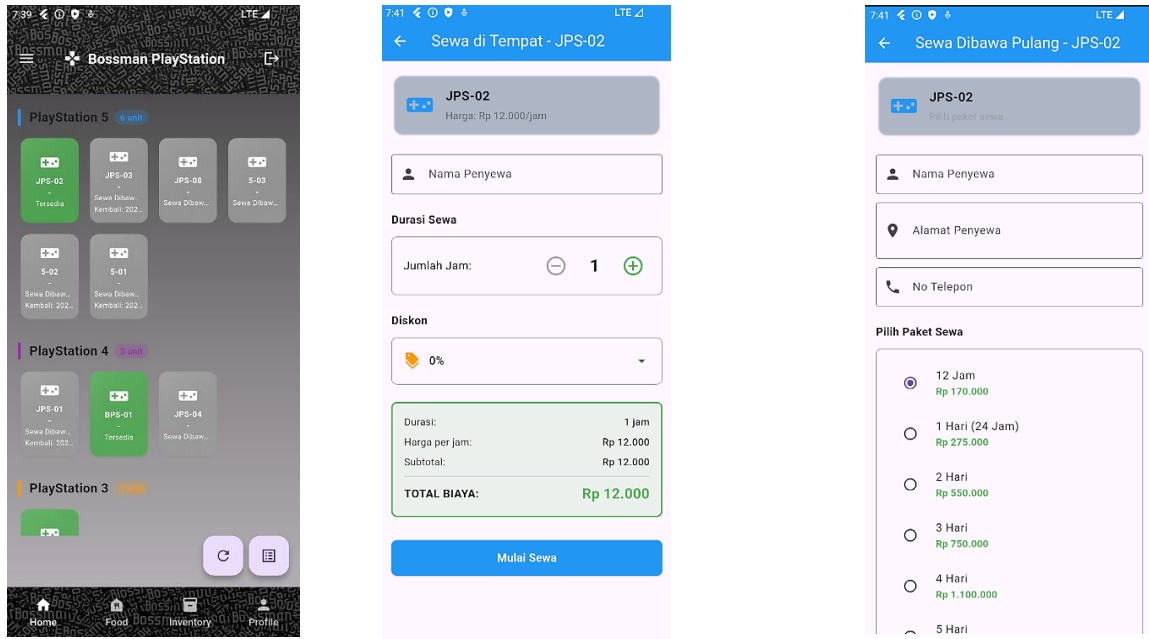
7:39 LTE

Bossman PlayStation

PlayStation 5 6 unit

JPS-02
-
Tersedia

JPS-03
-
Sewa Dibawa...
Kembali: 202...

JPS-08
-
Sewa Dibaw...

S-03
-
Sewa Dibaw...

S-02
-
Sewa Dibaw...
Kembali: 202...

S-01
-
Sewa Dibaw...
Kembali: 202...

PlayStation 4 3 unit

JPS-01
-
Sewa Dibaw...
Kembali: 202...

BPS-01
-
Tersedia

JPS-04
-
Sewa Dibaw...

PlayStation 3 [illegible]

Home Food Inventory Profile

7:41 LTE

Sewa di Tempat - JPS-02

JPS-02
Harga: Rp 12.000/jam

Nama Penyewa

Durasi Sewa

Jumlah Jam: 1

Diskon

0%

| Durasi: | 1 jam |
|---|---|
| Harga per jam: | Rp 12.000 |
| Subtotal: | Rp 12.000 |
| TOTAL BIAYA: | Rp 12.000 |

Mulai Sewa

7:41 LTE

Sewa Dibawa Pulang - JPS-02

JPS-02
Pilih paket sewa

Nama Penyewa

Alamat Penyewa

No Telepon

Pilih Paket Sewa

12 Jam
Rp 170.000

1 Hari (24 Jam)
Rp 275.000

2 Hari
Rp 550.000

3 Hari
Rp 750.000

4 Hari
Rp 1.100.000

5 Hari